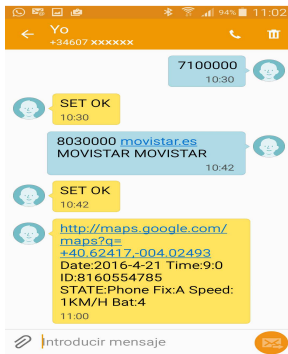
94% 11:02

Yo
+34607 xxxxxx

7100000
10:30

SET OK
10:30

8030000 movistar.es MOVISTAR MOVISTAR
10:42

SET OK
10:42

http://maps.google.com/maps?q=+40.62417,-004.02493
Date:2016-4-21 Time:9:0
ID:8160554785
STATE:Phone Fix:A Speed: 1KM/H Bat:4
11:00

Introducir mensaje